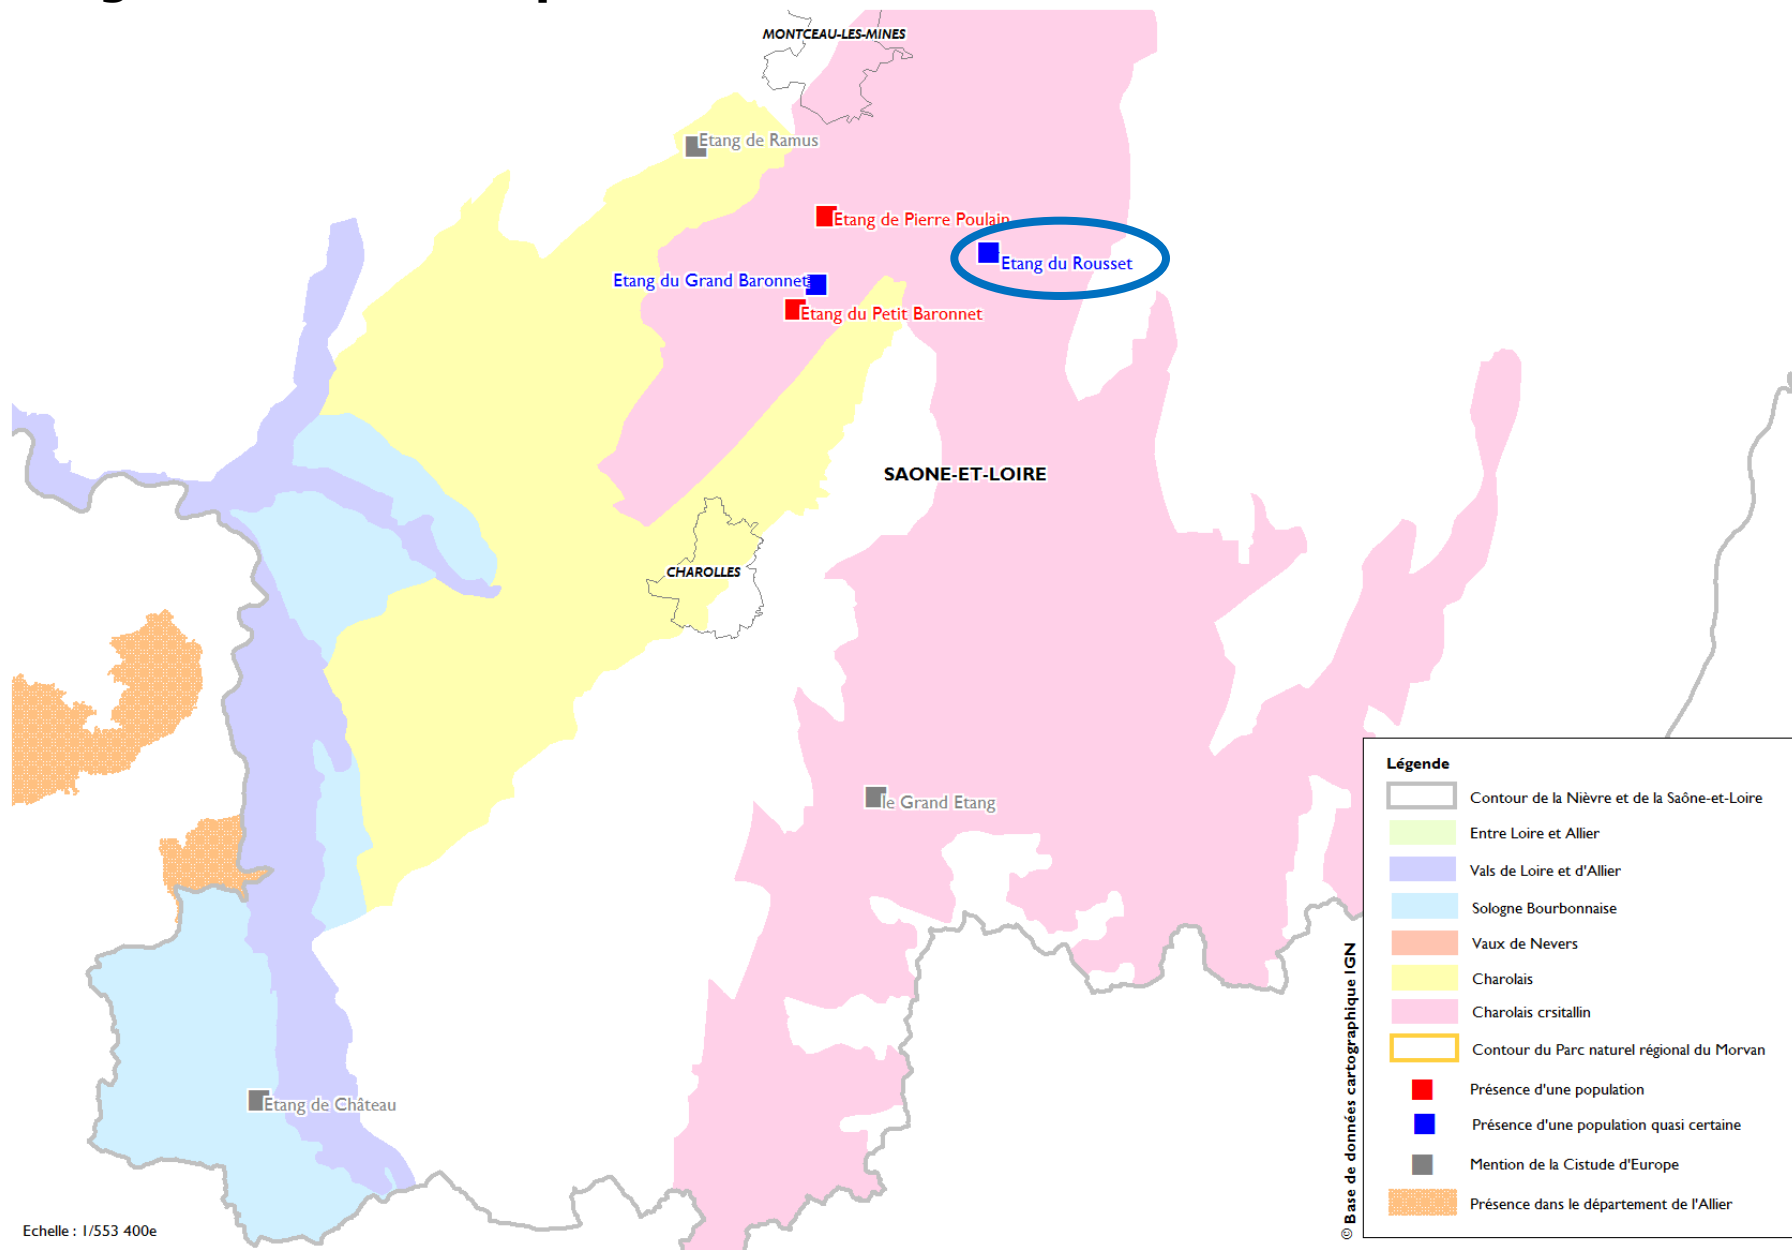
MONTCEAU-LES-MINES

Etang de Ramus

Etang de Pierre Poulain

Etang du Rousset

Etang du Grand Baronnet

Etang du Petit Baronnet

SAONE-ET-LOIRE

CHAROLLES

le Grand Etang

Etang de Château

Echelle : 1/553 400e

© Base de données cartographique IGN

Légende

Contour de la Nièvre et de la Saône-et-Loire

Entre Loire et Allier

Vals de Loire et d'Allier

Sologne Bourbonnaise

Vaux de Nevers

Charolais

Charolais crsitallin

Contour du Parc naturel régional du Morvan

Présence d'une population

Présence d'une population quasi certaine

Mention de la Cistude d'Europe

Présence dans le département de l'Allier